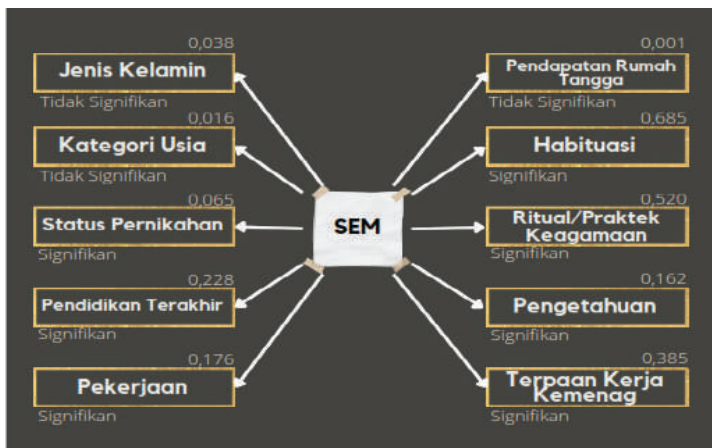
0,038
Jenis Kelamin
Tidak Signifikan

0,016
Kategori Usia
Tidak Signifikan

0,065
Status Pernikahan
Signifikan

0,228
Pendidikan Terakhir
Signifikan

0,176
Pekerjaan
Signifikan

SEM

0,001
Pendapatan Rumah Tangga
Tidak Signifikan

0,685
Habituasi
Signifikan

0,520
Ritual/Praktek Keagamaan
Signifikan

0,162
Pengetahuan
Signifikan

0,385
Terpaan Kerja Kemenag
Signifikan